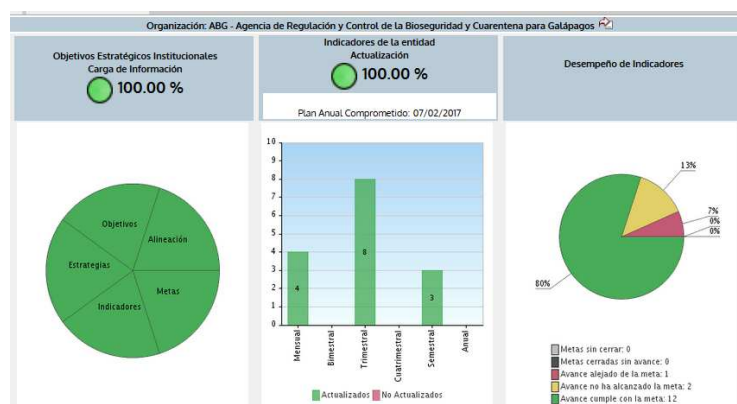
Organización: ABG - Agencia de Regulación y Control de la Bioseguridad y Cuarentena para Galápagos

Objetivos Estratégicos Institucionales
Carga de Información
100.00 %

Objetivos
Alineación
Estrategias
Metas
Indicadores

Indicadores de la entidad
Actualización
100.00 %

Plan Anual Comprometido: 07/02/2017

10
9
8
7
6
5
4
3
2
1
0

4
8
3

Mensual
Bimestral
Trimestral
Cuatrimestral
Semestral
Anual

Actualizados
No Actualizados

Desempeño de Indicadores

13%
7%
0%
0%
80%

Metas sin cerrar: 0
Metas cerradas sin avance: 0
Avance alejado de la meta: 1
Avance no ha alcanzado la meta: 2
Avance cumple con la meta: 12